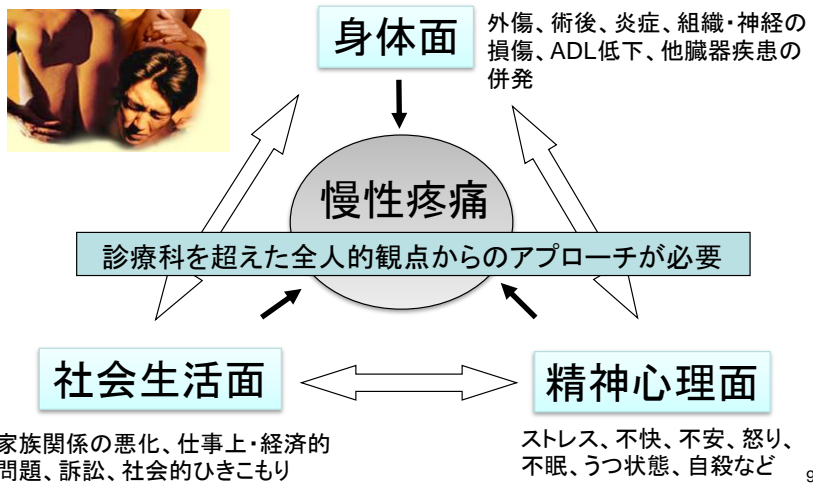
身体面

外傷、術後、炎症、組織・神経の損傷、ADL低下、他臓器疾患の併発

慢性疼痛

診療科を超えた全人的観点からのアプローチが必要

社会生活面

家族関係の悪化、仕事上・経済的問題、訴訟、社会的ひきこもり

精神心理面

ストレス、不快、不安、怒り、不眠、うつ状態、自殺など

9